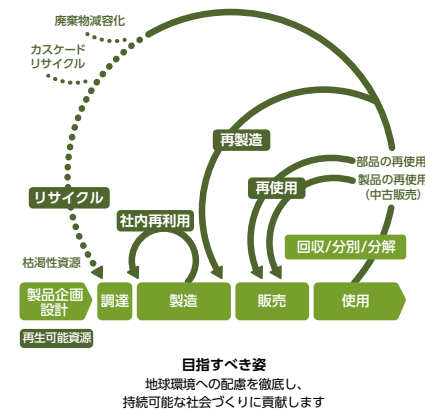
廃棄物減容化

カスケード
リサイクル

リサイクル

枯渇性資源

製品企画
設計

再生可能資源

調達

社内再利用

製造

再製造

再使用

販売

部品の再使用

製品の再使用
(中古販売)

回収/分別/分解

使用

目指すべき姿
地球環境への配慮を徹底し、
持続可能な社会づくりに貢献します